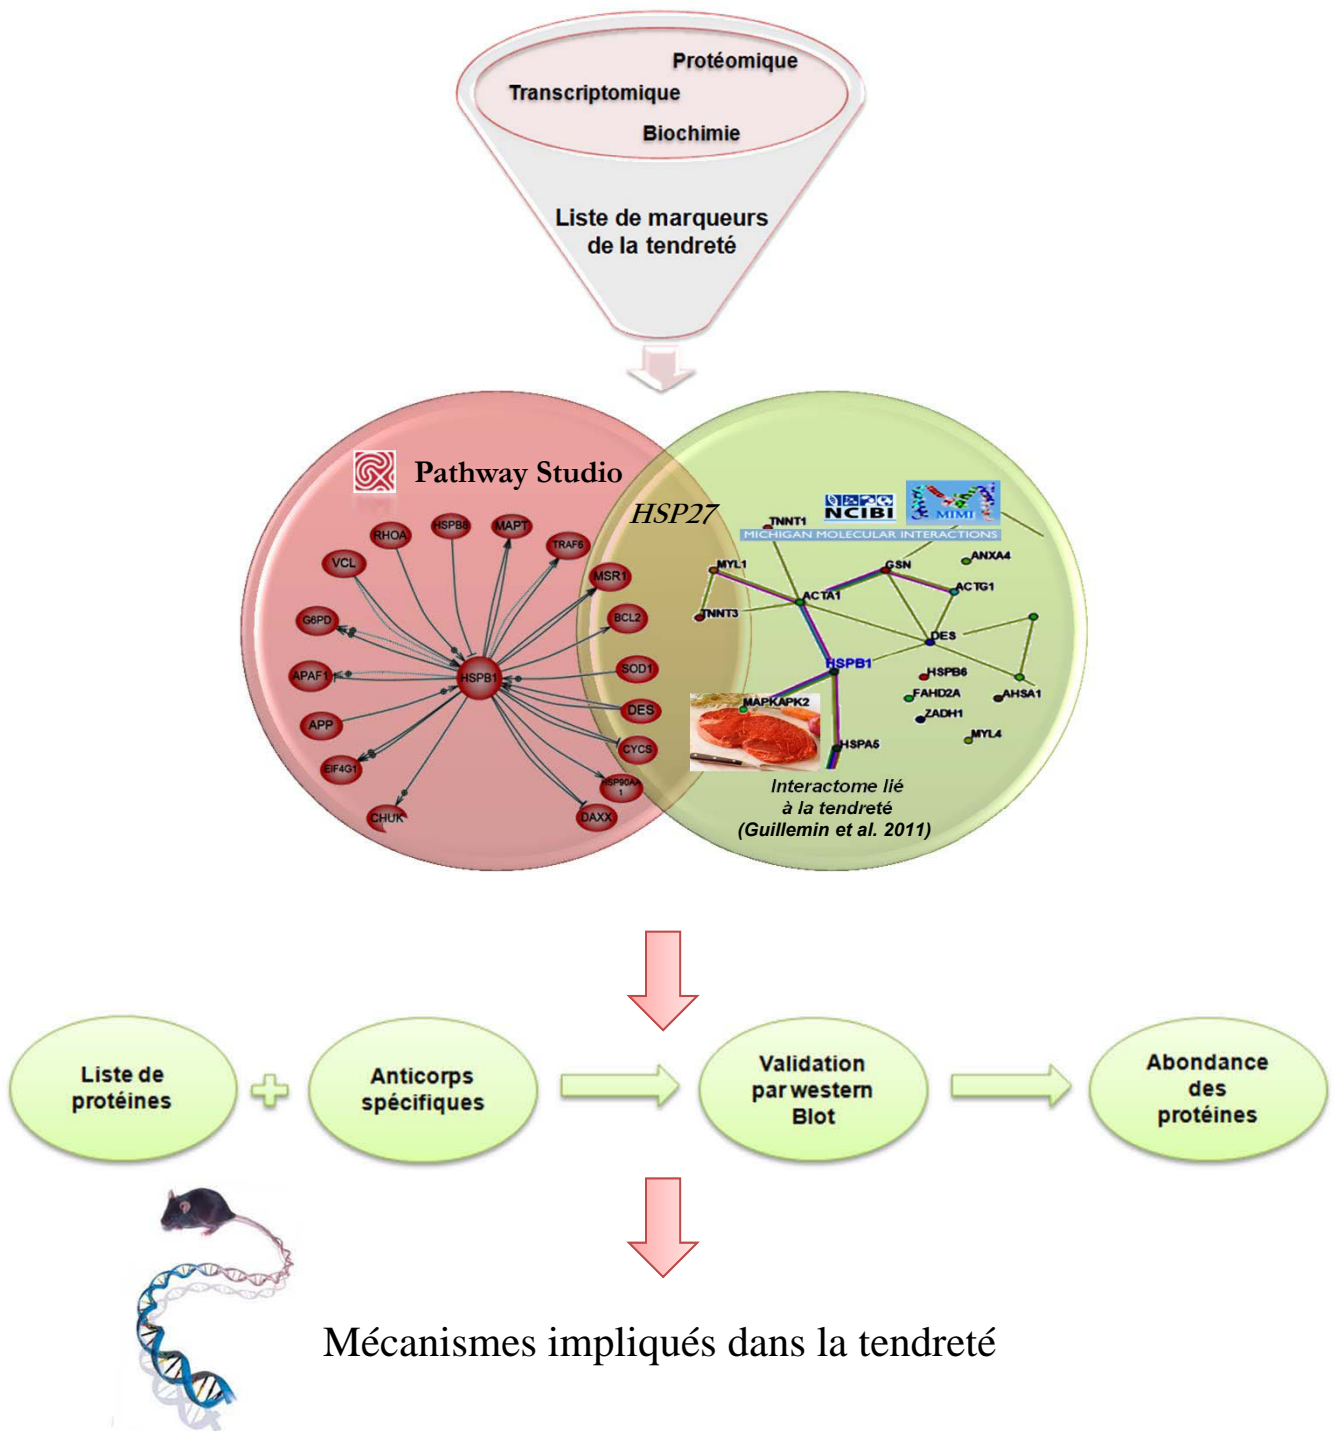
Protéomique
Transcriptomique
Biochimie

Liste de marqueurs de la tendreté

Pathway Studio

HSP27

RHOA
HSPB8
MAPT
TRAF6
VCL
MSR1
G6PD
BCL2
APAF1
HSPB1
SOD1
APP
DES
EIF4G1
CYCS
HSP90AA1
CHUK
DAXX

NCIBI
MIMI
MICHIGAN MOLECULAR INTERACTIONS

TNNT1
ANXA4
MYL1
GSN
ACTG1
ACTA1
TNNT3
DES
HSPB1
HSPB6
MAPKAPK2
FAHD2A
AHSA1
ZADH1
MYL4
HSPA5

Interactome lié à la tendreté (Guillemin et al. 2011)

Liste de protéines

Anticorps spécifiques

Validation par western Blot

Abondance des protéines

Mécanismes impliqués dans la tendreté